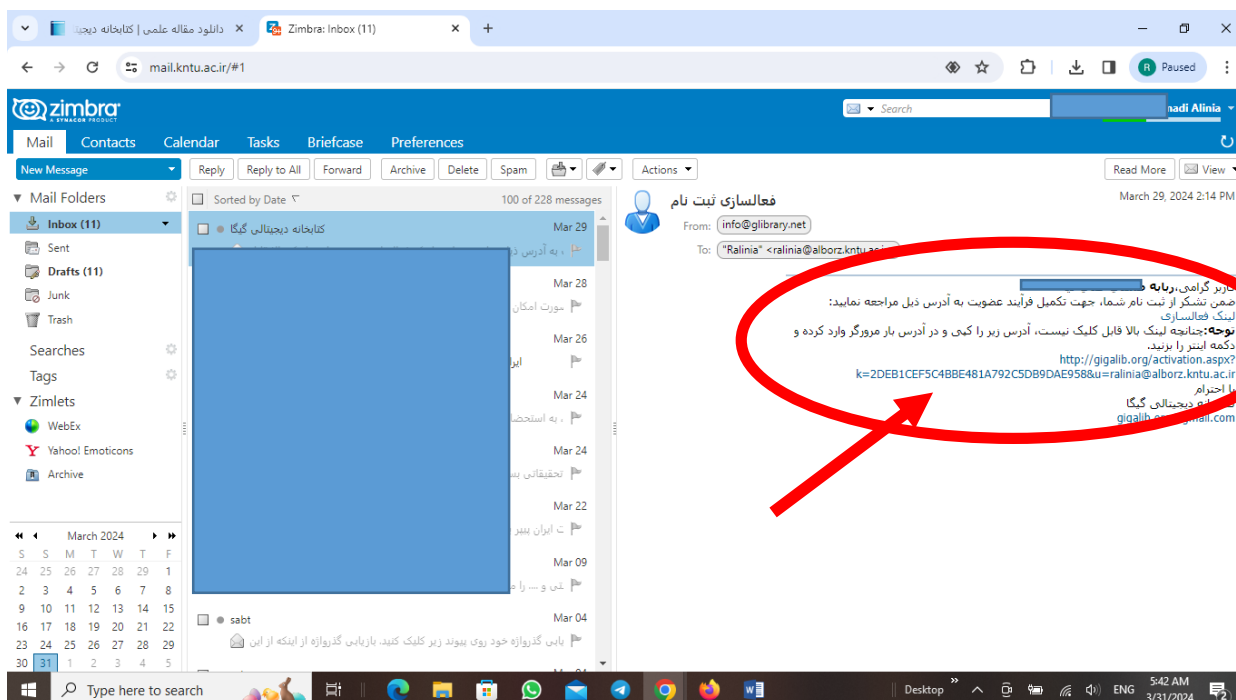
دانلود مقاله علمی | کتابخانه دیجیتال ×
Zimbra: Inbox (11) ×
+
mail.kntu.ac.ir/#1
Paused

zimbra
A SYNACOR PRODUCT
Search
adi Alinia

Mail Contacts Calendar Tasks Briefcase Preferences

New Message
Reply Reply to All Forward Archive Delete Spam Actions
Read More View

Mail Folders
Inbox (11)
Sent
Drafts (11)
Junk
Trash
Searches
Tags
Zimlets
WebEx
Yahoo! Emoticons
Archive

Sorted by Date
100 of 228 messages

کتابخانه دیجیتالی گیگا Mar 29
به آدرس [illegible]
Mar 28
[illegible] امکان
Mar 26
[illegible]
Mar 24
به استخدا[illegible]
Mar 24
تحقیقاتی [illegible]
Mar 22
ت ایران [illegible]
Mar 09
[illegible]
sabt Mar 04
بابی گذرواژه خود روی پیوند زیر کلیک کنید. بازیابی گذرواژه از اینکه از این

March 2024
| S | S | M | T | W | T | F |
|---|---|---|---|---|---|---|
| 24 | 25 | 26 | 27 | 28 | 29 | 1 |
| 2 | 3 | 4 | 5 | 6 | 7 | 8 |
| 9 | 10 | 11 | 12 | 13 | 14 | 15 |
| 16 | 17 | 18 | 19 | 20 | 21 | 22 |
| 23 | 24 | 25 | 26 | 27 | 28 | 29 |
| 30 | 31 | 1 | 2 | 3 | 4 | 5 |

فعالسازی ثبت نام
March 29, 2024 2:14 PM
From: info@glibrary.net
To: "Ralinia" <ralinia@alborz.kntu.ac.i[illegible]

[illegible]اربر گرامی،ریابه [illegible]
ضمن تشکر از ثبت نام شما، جهت تکمیل فرآیند عضویت به آدرس ذیل مراجعه نمایید:
لینک فعالسازی
توجه:چنانچه لینک بالا قابل کلیک نیست، آدرس زیر را کپی و در آدرس بار مرورگر وارد کرده و دکمه اینتر را بزنید.
http://gigalib.org/activation.aspx?k=2DEB1CEF5C4BBE481A792C5DB9DAE958&u=ralinia@alborz.kntu.ac.ir
با احترام
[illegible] دیجیتالی گیگا
gigalib.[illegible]mail.com

Type here to search
Desktop
ENG
5:42 AM
3/31/2024